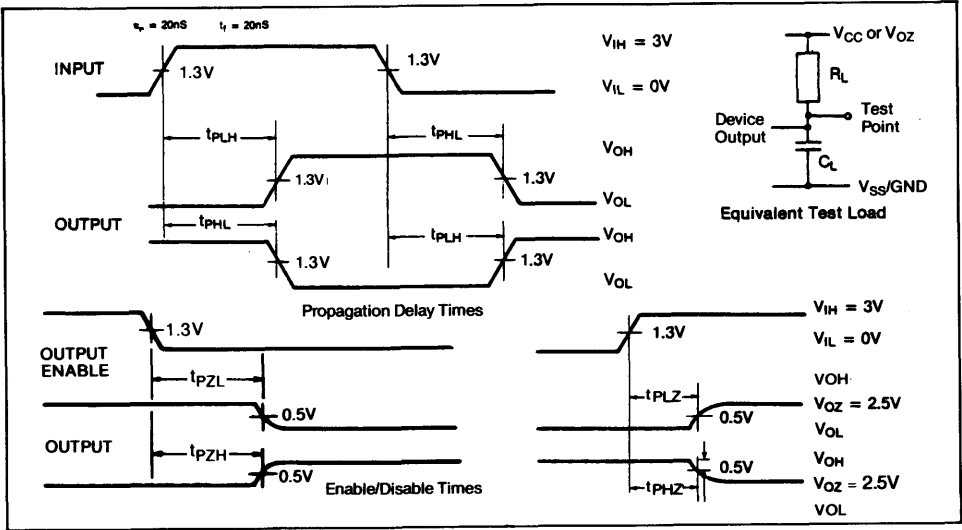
$t_r$ = 20nS $t_f$ = 20nS

INPUT

1.3V

1.3V

$V_{IH}$ = 3V

$V_{IL}$ = 0V

$V_{CC}$ or $V_{OZ}$

$R_L$

Device Output

Test Point

$C_L$

$V_{SS}$/GND

Equivalent Test Load

$t_{PLH}$

$t_{PHL}$

$V_{OH}$

1.3V

1.3V

$V_{OL}$

OUTPUT

$t_{PHL}$

$t_{PLH}$

$V_{OH}$

1.3V

1.3V

$V_{OL}$

Propagation Delay Times

1.3V

$V_{IH}$ = 3V

1.3V

$V_{IL}$ = 0V

OUTPUT ENABLE

$t_{PZL}$

VOH

$t_{PLZ}$

$V_{OZ}$ = 2.5V

0.5V

0.5V

$V_{OL}$

OUTPUT

$t_{PZH}$

$V_{OH}$

0.5V

0.5V

Enable/Disable Times

$t_{PHZ}$

$V_{OZ}$ = 2.5V

VOL